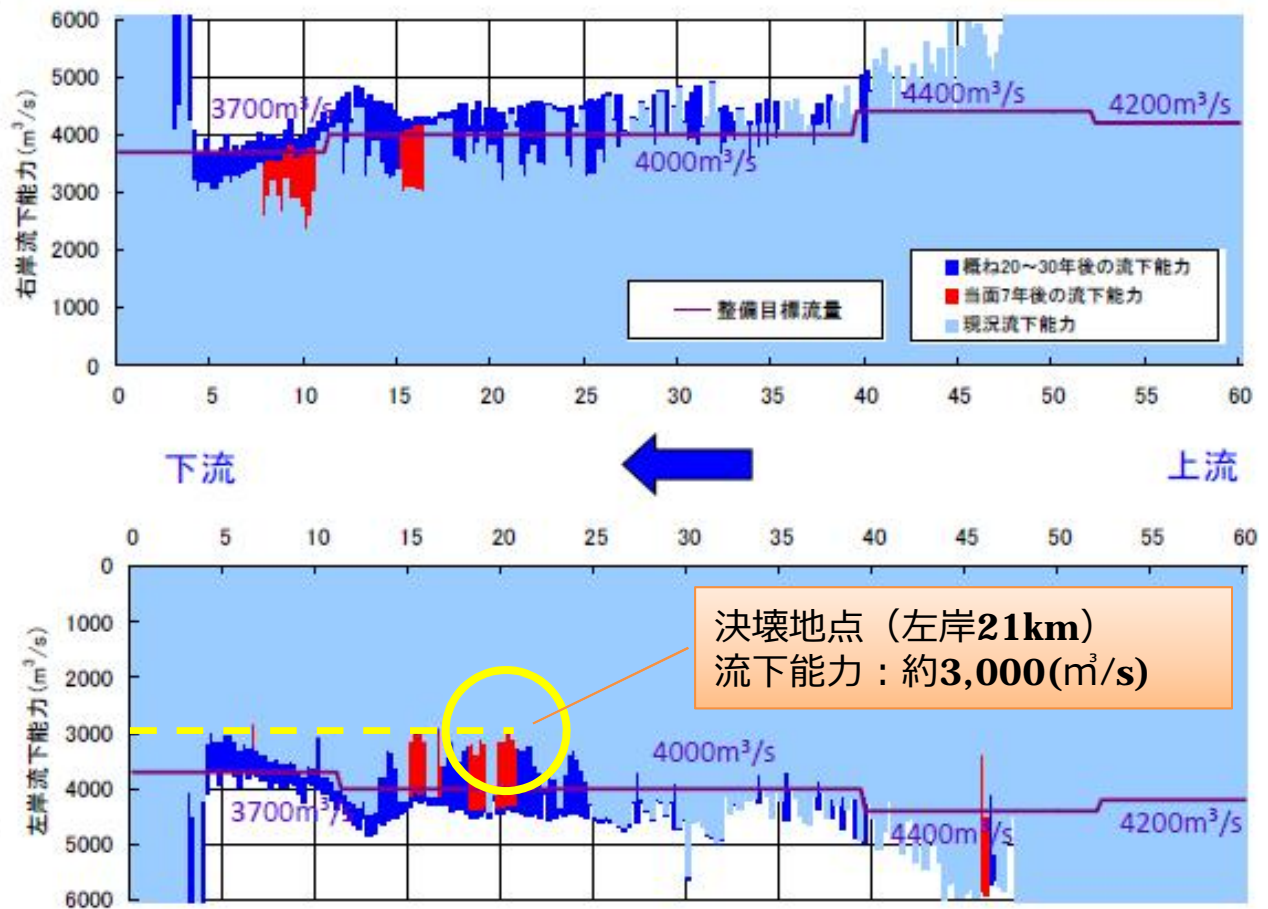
右岸流下能力 ($m^3/s$)

6000
5000
4000
3000
2000
1000
0

3700m³/s
4000m³/s
4400m³/s
4200m³/s

概ね20～30年後の流下能力
当面7年後の流下能力
現況流下能力

整備目標流量

0 5 10 15 20 25 30 35 40 45 50 55 60

下流
上流

0 5 10 15 20 25 30 35 40 45 50 55 60

左岸流下能力 ($m^3/s$)

0
1000
2000
3000
4000
5000
6000

決壊地点（左岸**21km**）
流下能力：約**3,000**(㎥/**s**)

4000m³/s
3700m³/s
4400m³/s
4200m³/s